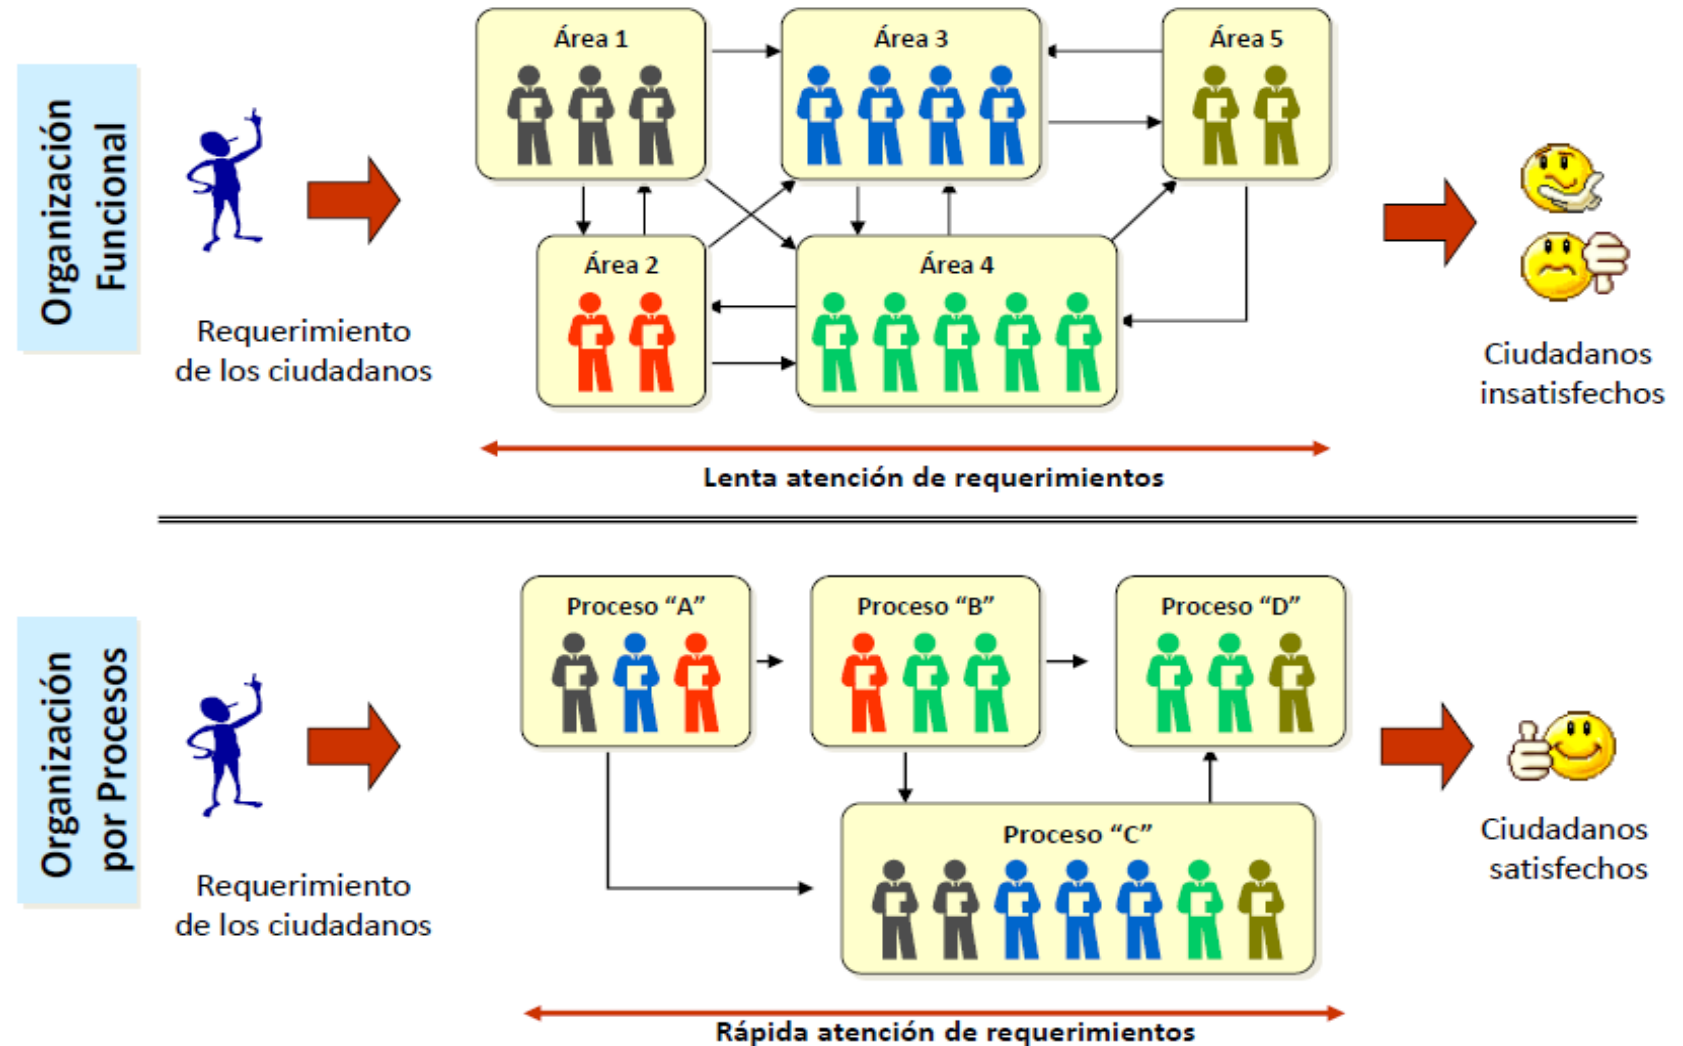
Organización Funcional

Requerimiento de los ciudadanos

Área 1

Área 3

Área 5

Área 2

Área 4

Ciudadanos insatisfechos

Lenta atención de requerimientos

Organización por Procesos

Requerimiento de los ciudadanos

Proceso "A"

Proceso "B"

Proceso "D"

Proceso "C"

Ciudadanos satisfechos

Rápida atención de requerimientos